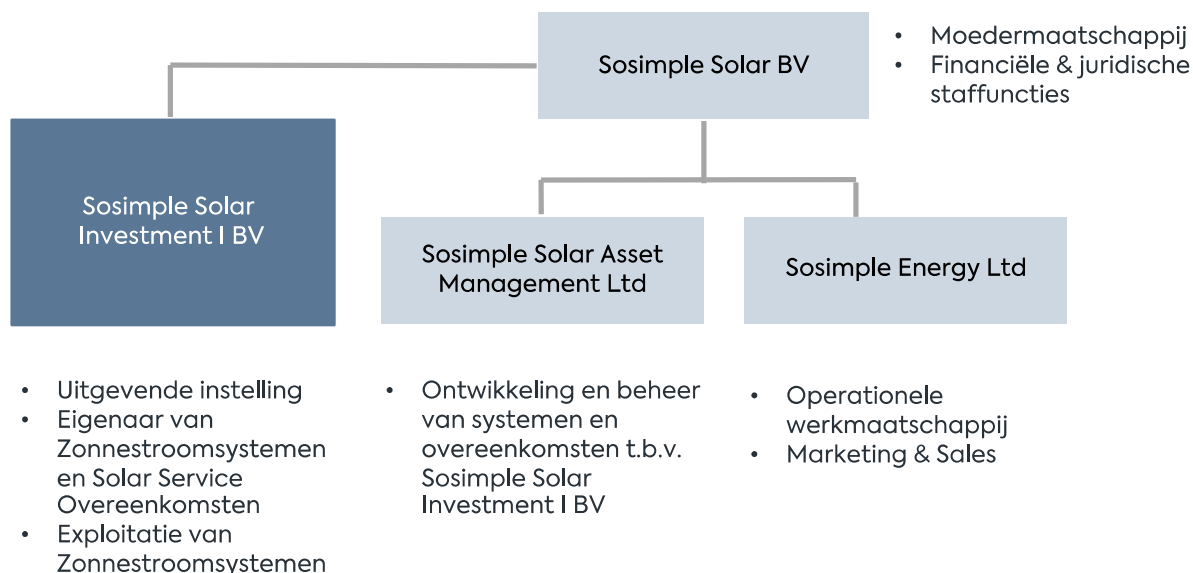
Sosimple Solar BV

- Moedermaatschappij
- Financiële & juridische staffuncties

Sosimple Solar Investment I BV

Sosimple Solar Asset Management Ltd

Sosimple Energy Ltd

- Uitgevende instelling
- Eigenaar van Zonnestroomsystemen en Solar Service Overeenkomsten
- Exploitatie van Zonnestroomsystemen

- Ontwikkeling en beheer van systemen en overeenkomsten t.b.v. Sosimple Solar Investment I BV

- Operationele werkmaatschappij
- Marketing & Sales